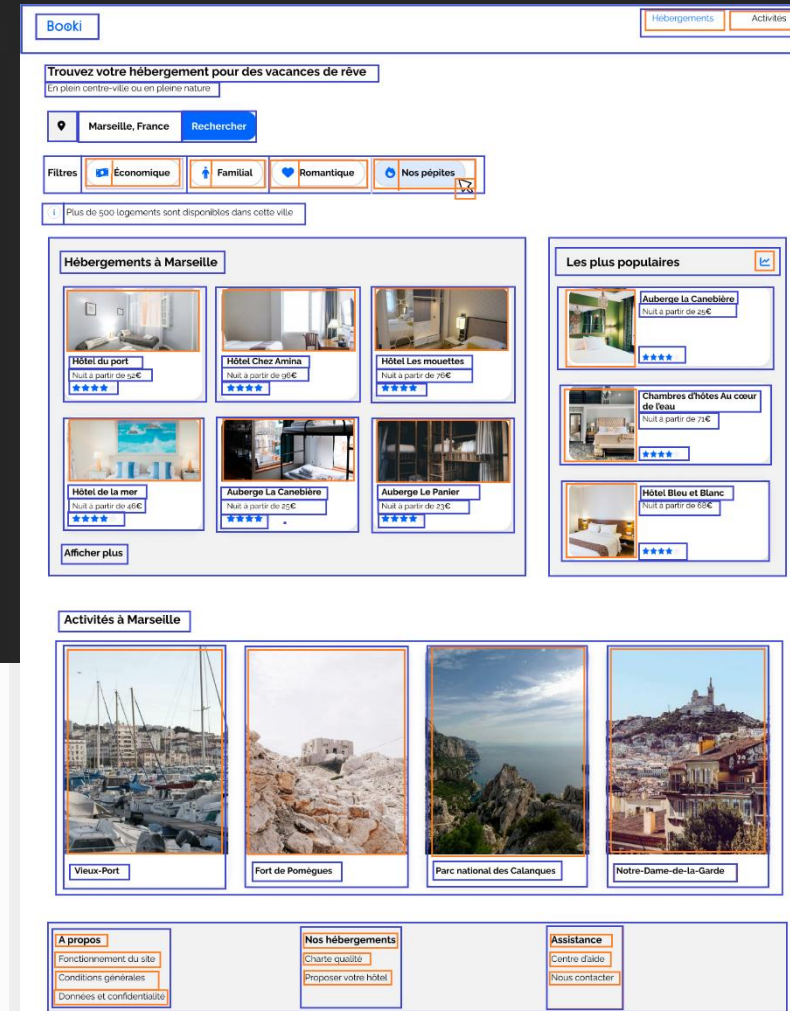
Booki

Hébergements Activités

Trouvez votre hébergement pour des vacances de rêve

En plein centre-ville ou en pleine nature

Marseille, France Rechercher

Filtres Économique Familial Romantique Nos pépites

Plus de 500 logements sont disponibles dans cette ville

Hébergements à Marseille

Hôtel du port
Nuit à partir de 52€
★★★★

Hôtel Chez Amina
Nuit à partir de 96€
★★★★

Hôtel Les mouettes
Nuit à partir de 76€
★★★★

Hôtel de la mer
Nuit à partir de 46€
★★★★

Auberge La Canebière
Nuit à partir de 25€
★★★★

Auberge Le Panier
Nuit à partir de 23€
★★★★

Afficher plus

Les plus populaires

Auberge la Canebière
Nuit à partir de 25€
★★★★

Chambres d'hôtes Au cœur de l'eau
Nuit à partir de 71€
★★★★

Hôtel Bleu et Blanc
Nuit à partir de 68€
★★★★

Activités à Marseille

Vieux-Port

Fort de Pomègues

Parc national des Calanques

Notre-Dame-de-la-Garde

A propos
Fonctionnement du site
Conditions générales
Données et confidentialité

Nos hébergements
Charte qualité
Proposer votre hôtel

Assistance
Centre d'aide
Nous contacter